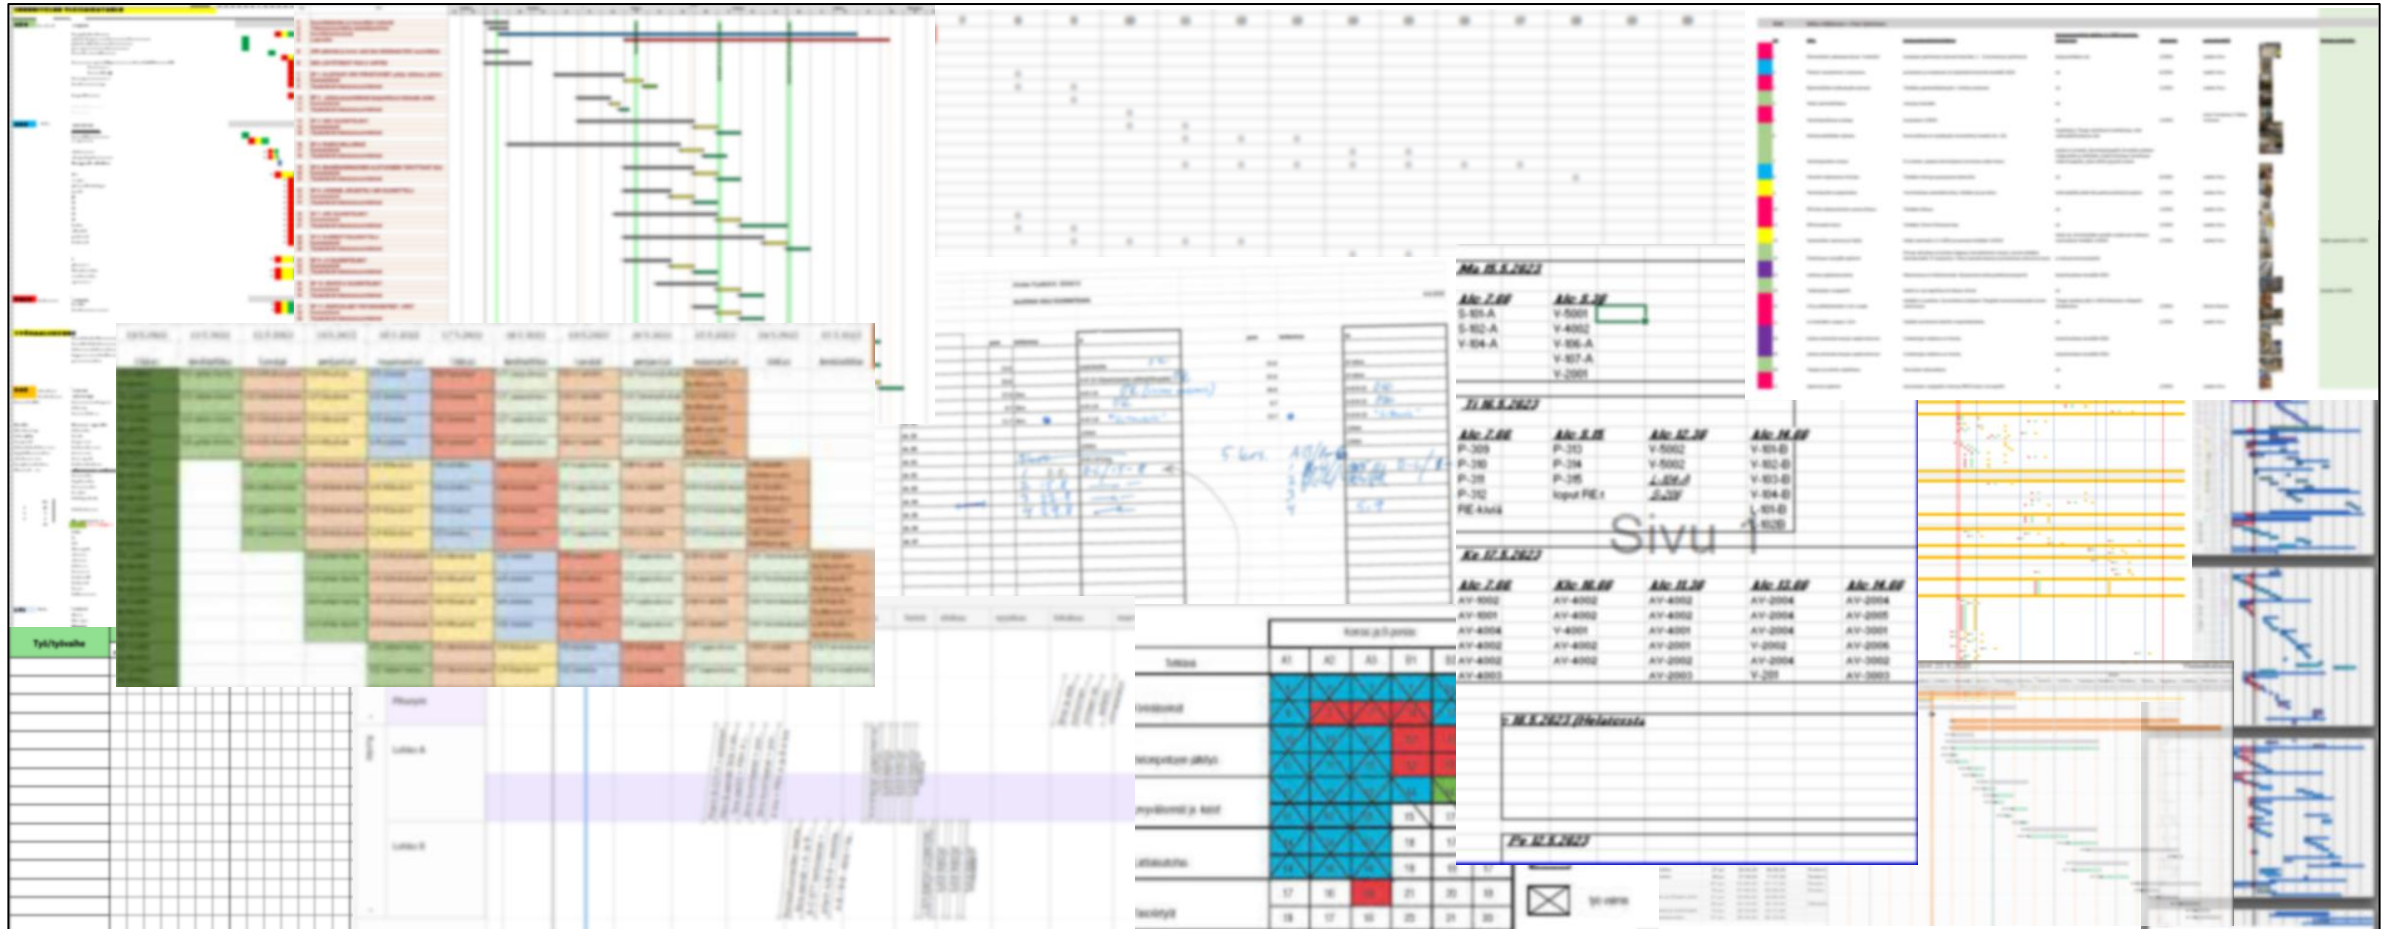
Ma 15.5.2023

Klo 7.00
S-101-A
S-102-A
V-104-A

Klo 9.30
V-5001
V-4002
V-106-A
V-107-A
V-2001

Ti 16.5.2023

Klo 7.00
P-309
P-310
P-311
P-312
PIE-kivat

Klo 9.15
P-313
P-314
P-315
loput PIE:t

Klo 12.30
V-5002
V-5002
L-104-A
D-201

Klo 14.00
V-101-B
V-102-B
V-103-B
V-104-B
L-101-B
L-102B

Sivu 1

Ke 17.5.2023

Klo 7.00
AY-5002
AY-5001
AY-4004
AY-4002
AY-4002
AY-4003

Klo 10.00
AY-4002
AY-4002
Y-4001
AY-4002
AY-4002

Klo 11.30
AY-4002
AY-4002
AY-4001
AY-2001
AY-2002
AY-2003

Klo 13.00
AY-2004
AY-2004
AY-2004
Y-2002
AY-2004
Y-201

Klo 14.00
AY-2004
AY-2005
AY-3001
AY-2006
AY-3002
AY-3003

To 18.5.2023 (Helatorstai)

Pe 19.5.2023

Työ/työvaihe

5 krs.

Lohko A

Lohko B